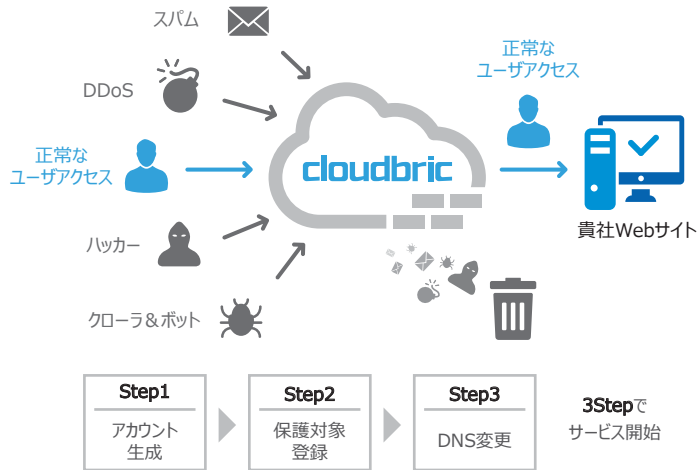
スパム

DDoS

正常な
ユーザアクセス

ハッカー

クローラ＆ボット

cloudbric

正常な
ユーザアクセス

貴社Webサイト

| Step1 | Step2 | Step3 |
|---|---|---|
| アカウント生成 | 保護対象登録 | DNS変更 |

3Stepで
サービス開始